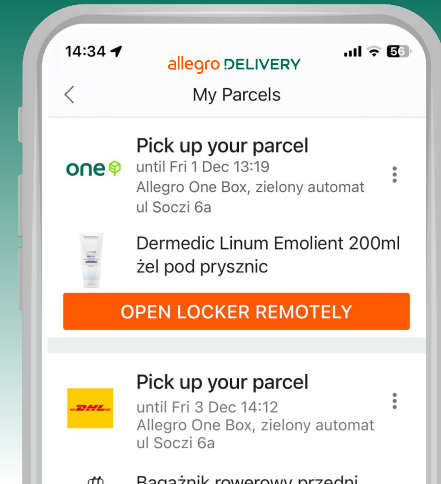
14:34

allegro DELIVERY

My Parcels

one

Pick up your parcel
until Fri 1 Dec 13:19
Allegro One Box, zielony automat
ul Soczi 6a

Dermedic Linum Emolient 200ml żel pod prysznic

OPEN LOCKER REMOTELY

DHL

Pick up your parcel
until Fri 3 Dec 14:12
Allegro One Box, zielony automat
ul Soczi 6a

Bagażnik rowerowy przedni